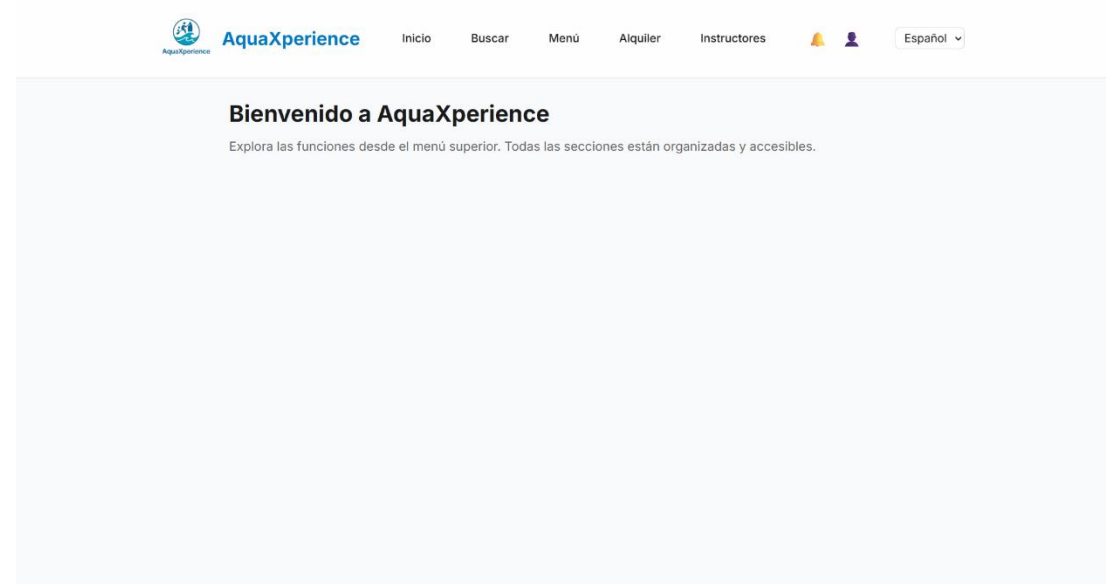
AquaXperience

AquaXperience

Inicio Buscar Menú Alquiler Instructores

Español

Bienvenido a AquaXperience

Explora las funciones desde el menú superior. Todas las secciones están organizadas y accesibles.